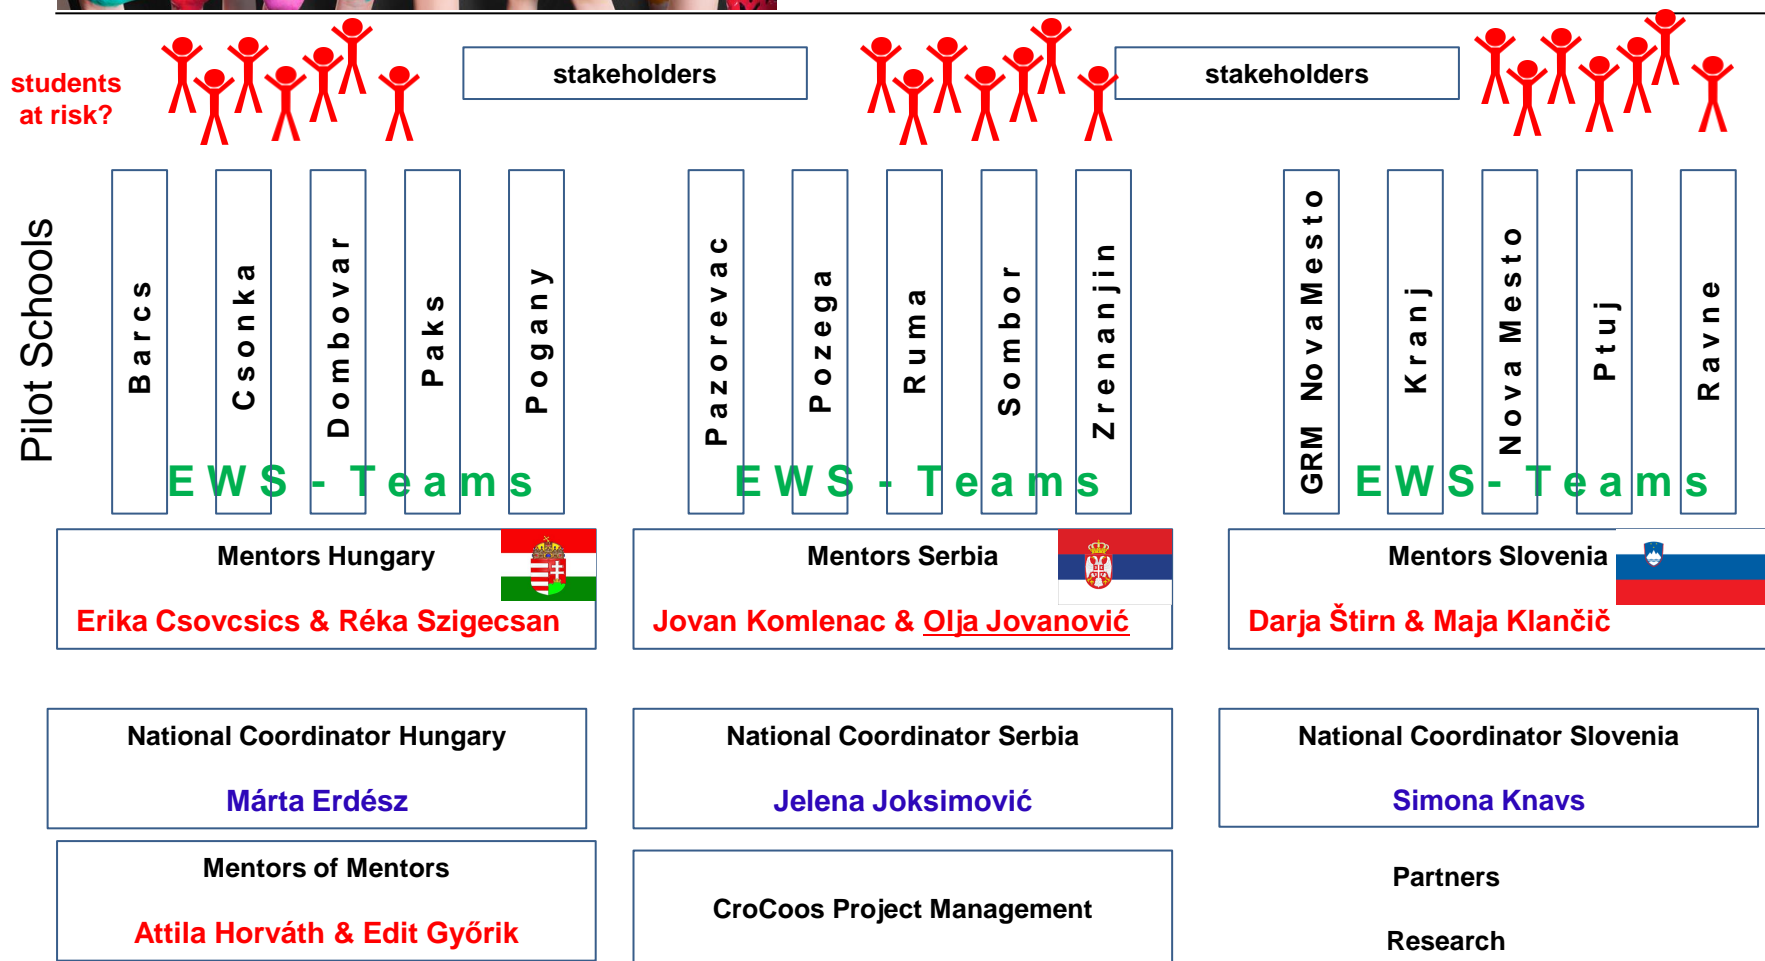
students at risk?

stakeholders

stakeholders

Pilot Schools

Barcs
Csonka
Dombovar
Paks
Pogany

EWS - Teams

Pazorevac
Pozega
Ruma
Sombor
Zrenanjin

EWS - Teams

GRM Nova Mesto
Kranj
Nova Mesto
Ptuj
Ravne

EWS - Teams

Mentors Hungary
Erika Csovcsics & Réka Szigecsan

Mentors Serbia
Jovan Komlenac & Olja Jovanović

Mentors Slovenia
Darja Štirn & Maja Klančič

National Coordinator Hungary
Márta Erdész

National Coordinator Serbia
Jelena Joksimović

National Coordinator Slovenia
Simona Knavs

Mentors of Mentors
Attila Horváth & Edit Győrik

CroCoos Project Management

Partners

Research